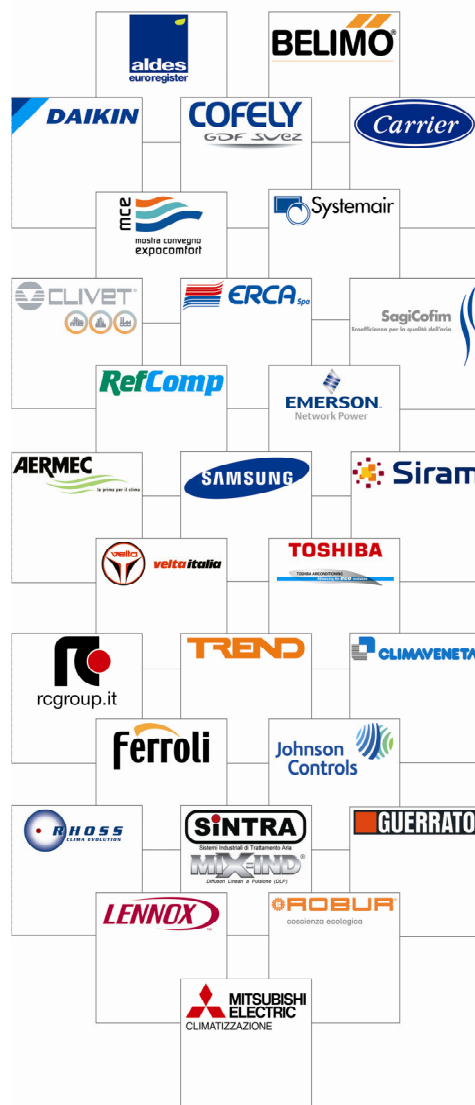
aldes
euroregister

BELIMO

DAIKIN

COFELY
GDF SUEZ

Carrier

mce
mostra convegno
expocomfort

Systemair

CLIVET

ERCA Spa

SagiCofim
Eccellenza per la qualità dell'aria

RefComp

EMERSON.
Network Power

AERMEC
la prima per il clima

SAMSUNG

Siram

velta
veltaitalia

TOSHIBA
TOSHIBA AIRCONDITIONING

rcgroup.it

TREND

CLIMAVENETA

ferroli

Johnson
Controls

RHOSS
CLIMA EVOLUTION

SINTRA
Sistemi Industriali di Trattamento Aria
MIXIND
Diffusori Lineari a Feritoia (DLF)

GUERRATO

LENNOX

ROBUR
coscienza ecologica

MITSUBISHI
ELECTRIC
CLIMATIZZAZIONE